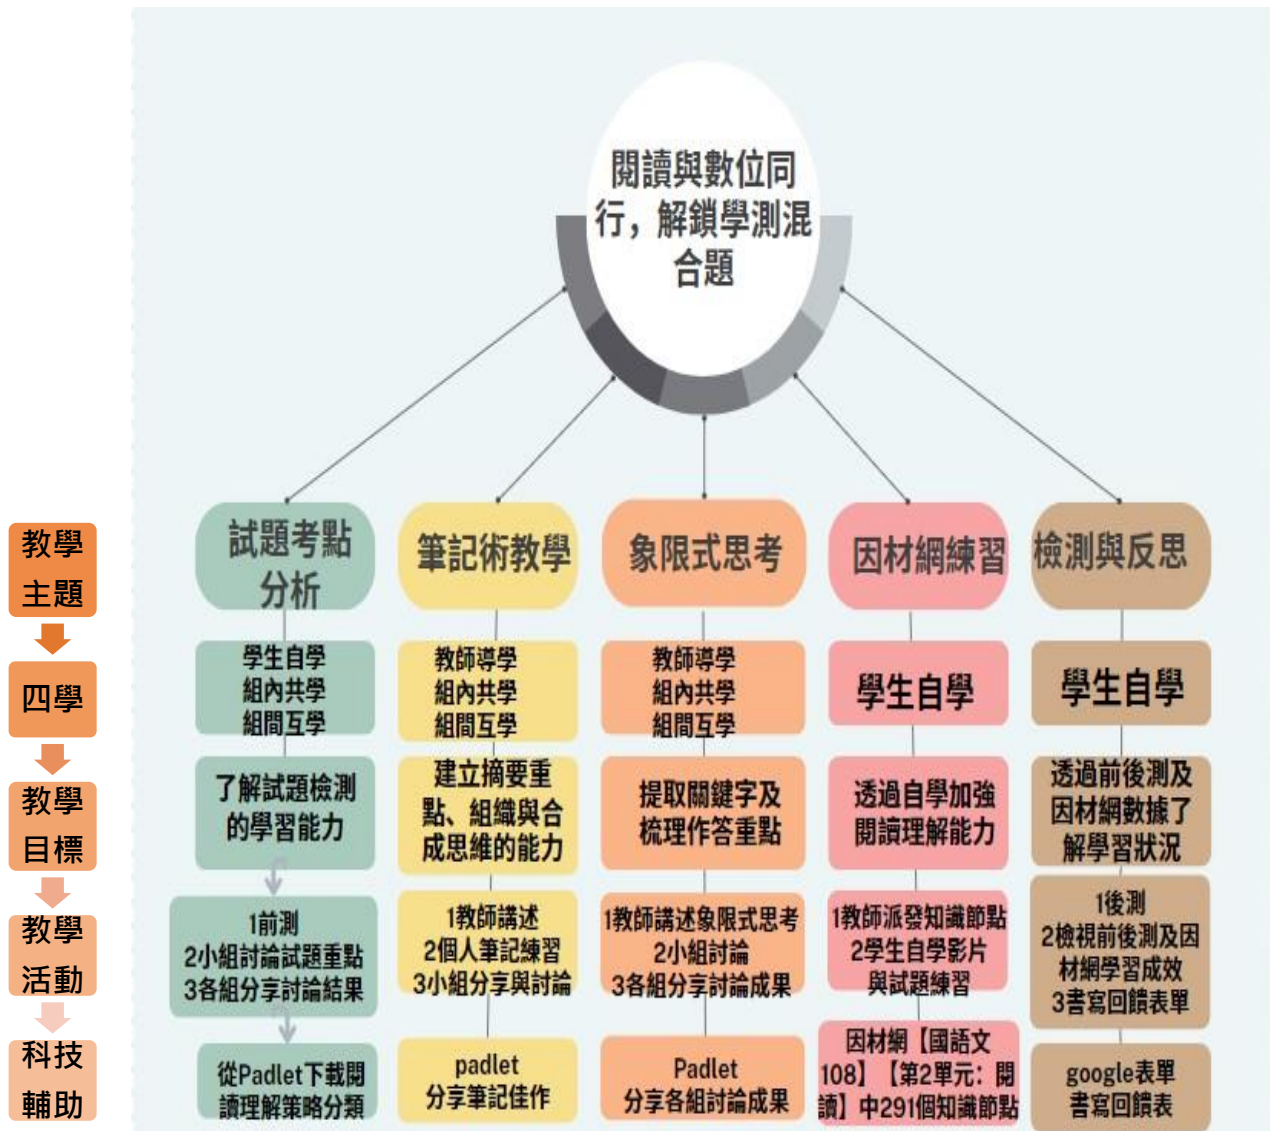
閱讀與數位同行，解鎖學測混合題

教學主題

四學

教學目標

教學活動

科技輔助

試題考點分析

學生自學
組內共學
組間互學

了解試題檢測的學習能力

1前測
2小組討論試題重點
3各組分享討論結果

從Padlet下載閱讀理解策略分類

筆記術教學

教師導學
組內共學
組間互學

建立摘要重點、組織與合成思維的能力

1教師講述
2個人筆記練習
3小組分享與討論

padlet
分享筆記佳作

象限式思考

教師導學
組內共學
組間互學

提取關鍵字及梳理作答重點

1教師講述象限式思考
2小組討論
3各組分享討論成果

Padlet
分享各組討論成果

因材網練習

學生自學

透過自學加強閱讀理解能力

1教師派發知識節點
2學生自學影片與試題練習

因材網【國語文108】【第2單元：閱讀】中291個知識節點

檢測與反思

學生自學

透過前後測及因材網數據了解學習狀況

1後測
2檢視前後測及因材網學習成效
3書寫回饋表單

google表單
書寫回饋表